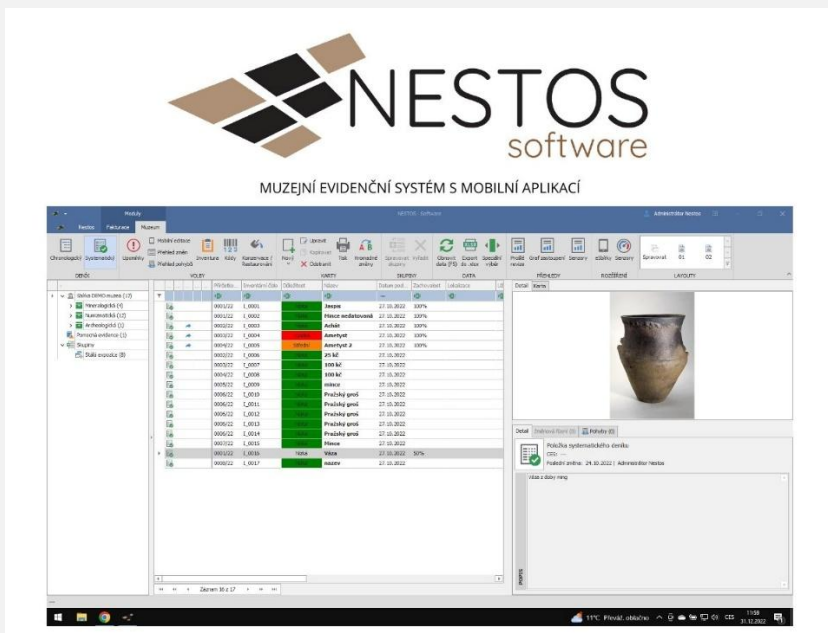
NESTOS
software

MUZEJNÍ EVIDENČNÍ SYSTÉM S MOBILNÍ APLIKACÍ

NESTOS - Software

Administrátor Nestos

Nestos Fakturace Muzeum

Chronologický Systematický Upomínky Mobilní edituce Přehled změn Přehled pohybů Inventura Kódy Konzervace / Restaurování Nový Upravit Kopírovat Odstranit Tisk Hromadné změny Obnovit data (F5) Export do .xlsx Speciální výběr Pruběžná revize Graf zaplnění Senzory Senzory Epravorat 01 02

DENÍKY VOLBY KARTY SKUPINY DATA PŘEHLEDY ROZŠÍŘENÉ LAYOUTY

Sbírka DEMOmuzeu (17)
Mineralogická (4)
Numismatická (12)
Archeologická (1)
Pomocná evidence (1)
Skupiny
Stálá expozice (8)

| Přírůstk... | Inventární čísl | Odložit | Název | Datum zpr... | Zachovalost | Lokalizace |
|---|---|---|---|---|---|---|
| 0001/22 | I_0001 | | Jaspis | 27.10.2022 | 100% | |
| 0001/22 | I_0002 | | Mince sedatovaná | 27.10.2022 | 100% | |
| 0002/22 | I_0003 | | Achát | 27.10.2022 | 100% | |
| 0003/22 | I_0004 | | Ametyst | 27.10.2022 | 100% | |
| 0004/22 | I_0005 | | Ametyst 2 | 27.10.2022 | 100% | |
| 0005/22 | I_0006 | | 25 kč | 27.10.2022 | | |
| 0005/22 | I_0007 | | 100 kč | 27.10.2022 | | |
| 0004/22 | I_0008 | | 100 kč | 27.10.2022 | | |
| 0005/22 | I_0009 | | mince | 27.10.2022 | | |
| 0006/22 | I_0010 | | Pražský groš | 27.10.2022 | | |
| 0006/22 | I_0011 | | Pražský groš | 27.10.2022 | | |
| 0006/22 | I_0012 | | Pražský groš | 27.10.2022 | | |
| 0006/22 | I_0013 | | Pražský groš | 27.10.2022 | | |
| 0006/22 | I_0014 | | Pražský groš | 27.10.2022 | | |
| 0007/22 | I_0015 | | Mince | 27.10.2022 | | |
| 0001/22 | I_0016 | Váza | Váza | 27.10.2022 | 50% | |
| 0008/22 | I_0017 | | nezev | 27.10.2022 | | |

Záznam 16 z 17

Detail Karta

Detail Statkové číslo (0) Pohyby (0)

Položka systematického deníku
CEG: ---
Poslední změna: 24.10.2022 | Administrátor Nestos

Váza z doby mng

11°C Převážně oblačno CES 11:59 31.12.2022